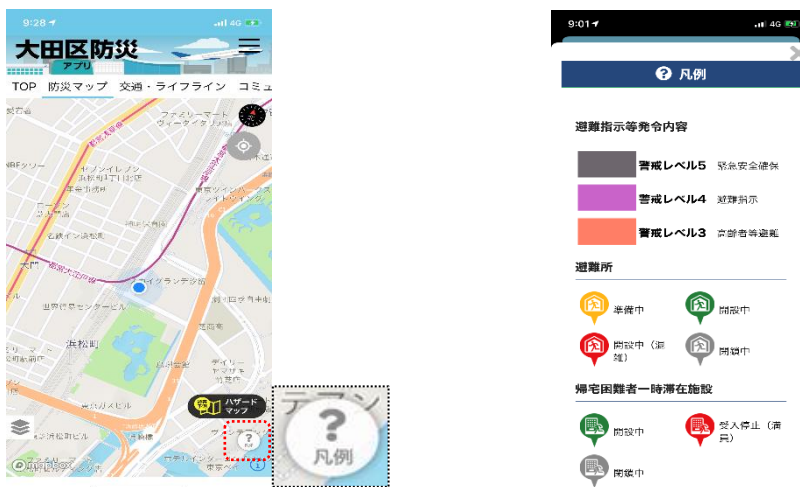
9:28 4G

大田区防災
アプリ

TOP 防災マップ 交通・ライフライン コミュ

浜松町

ハザードマップ

?
凡例

テラン
?
凡例

9:01 4G

? 凡例

避難指示等発令内容

警戒レベル5 緊急安全確保
警戒レベル4 避難指示
警戒レベル3 高齢者等避難

避難所

準備中
開設中
開設中（満雑）
閉鎖中

帰宅困難者一時滞在施設

開設中
受入停止（満員）
閉鎖中